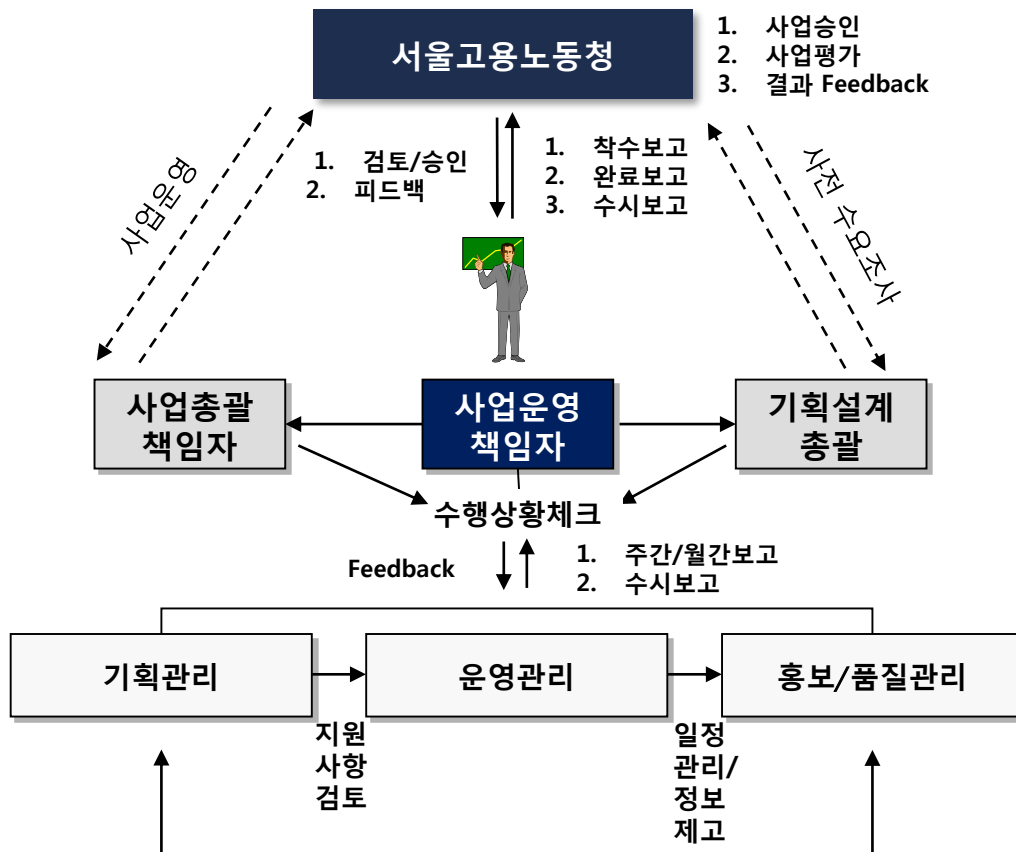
서울고용노동청

1. 사업승인
2. 사업평가
3. 결과 Feedback

사업운영

1. 검토/승인
2. 피드백

1. 착수보고
2. 완료보고
3. 수시보고

사전 수요조사

사업총괄 책임자

사업운영 책임자

기획설계 총괄

수행상황체크

Feedback

1. 주간/월간보고
2. 수시보고

기획관리

운영관리

홍보/품질관리

지원 사항 검토

일정 관리/ 정보 제고